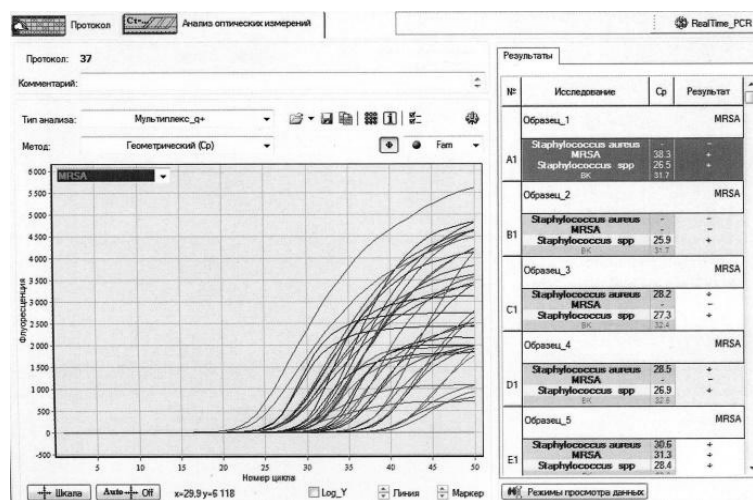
Протокол
Ct
Анализ оптических измерений
RealTime_PCR

Протокол: 37
Комментарий:
Тип анализа: Мультиплекс_q+
Метод: Геометрический (Cp)
Fam

MRSA

6 000
5 500
5 000
4 500
4 000
3 500
3 000
2 500
2 000
1 500
1 000
500
0
-500

Флуоресценция

5 10 15 20 25 30 35 40 45 50
Номер цикла

Шкала
Auto Off
x=29,9 y=6 118
Log_Y
Линия
Маркер

Результаты

| № | Исследование | Cp | Результат |
|---|---|---|---|
| A1 | Образец_1 | | MRSA |
| | Staphylococcus aureus | 30.3 | + |
| | MRSA | 26.5 | + |
| | Staphylococcus spp | 31.7 | |
| | ВК | | |
| B1 | Образец_2 | | |
| | Staphylococcus aureus | - | - |
| | MRSA | - | - |
| | Staphylococcus spp | 25.9 | + |
| | ВК | 31.7 | |
| C1 | Образец_3 | | MRSA |
| | Staphylococcus aureus | 28.2 | + |
| | MRSA | - | - |
| | Staphylococcus spp | 27.3 | + |
| | ВК | 32.4 | |
| D1 | Образец_4 | | MRSA |
| | Staphylococcus aureus | 28.5 | + |
| | MRSA | - | - |
| | Staphylococcus spp | 26.9 | + |
| | ВК | 32.8 | |
| E1 | Образец_5 | | MRSA |
| | Staphylococcus aureus | 30.6 | + |
| | MRSA | 31.3 | + |
| | Staphylococcus spp | 28.4 | + |

Режимы просмотра данных